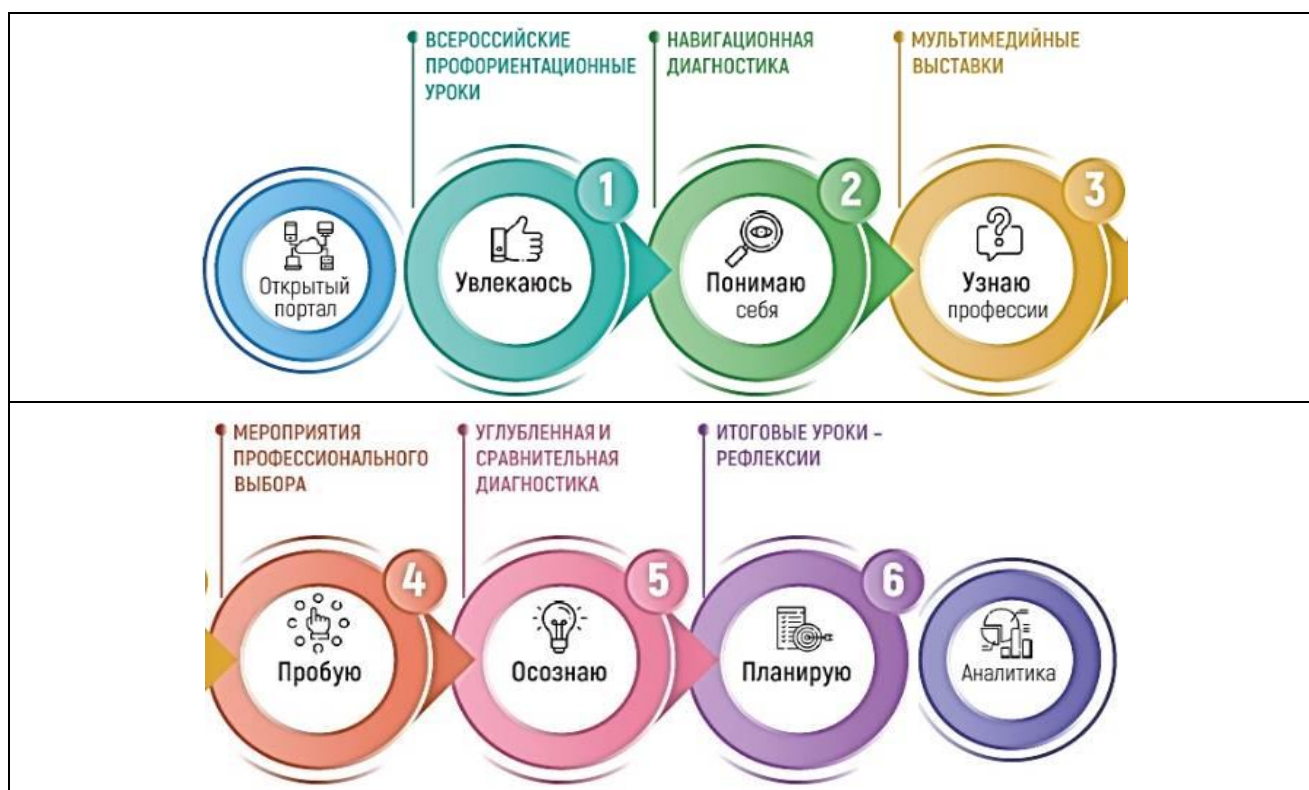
ВСЕРОССИЙСКИЕ ПРОФОРИЕНТАЦИОННЫЕ УРОКИ

НАВИГАЦИОННАЯ ДИАГНОСТИКА

МУЛЬТИМЕДИЙНЫЕ ВЫСТАВКИ

Открытый портал

1

Увлекаюсь

2

Понимаю себя

3

Узнаю профессии

МЕРОПРИЯТИЯ ПРОФЕССИОНАЛЬНОГО ВЫБОРА

УГЛУБЛЕННАЯ И СРАВНИТЕЛЬНАЯ ДИАГНОСТИКА

ИТОГОВЫЕ УРОКИ – РЕФЛЕКСИИ

4

Пробую

5

Осознаю

6

Планирую

Аналитика